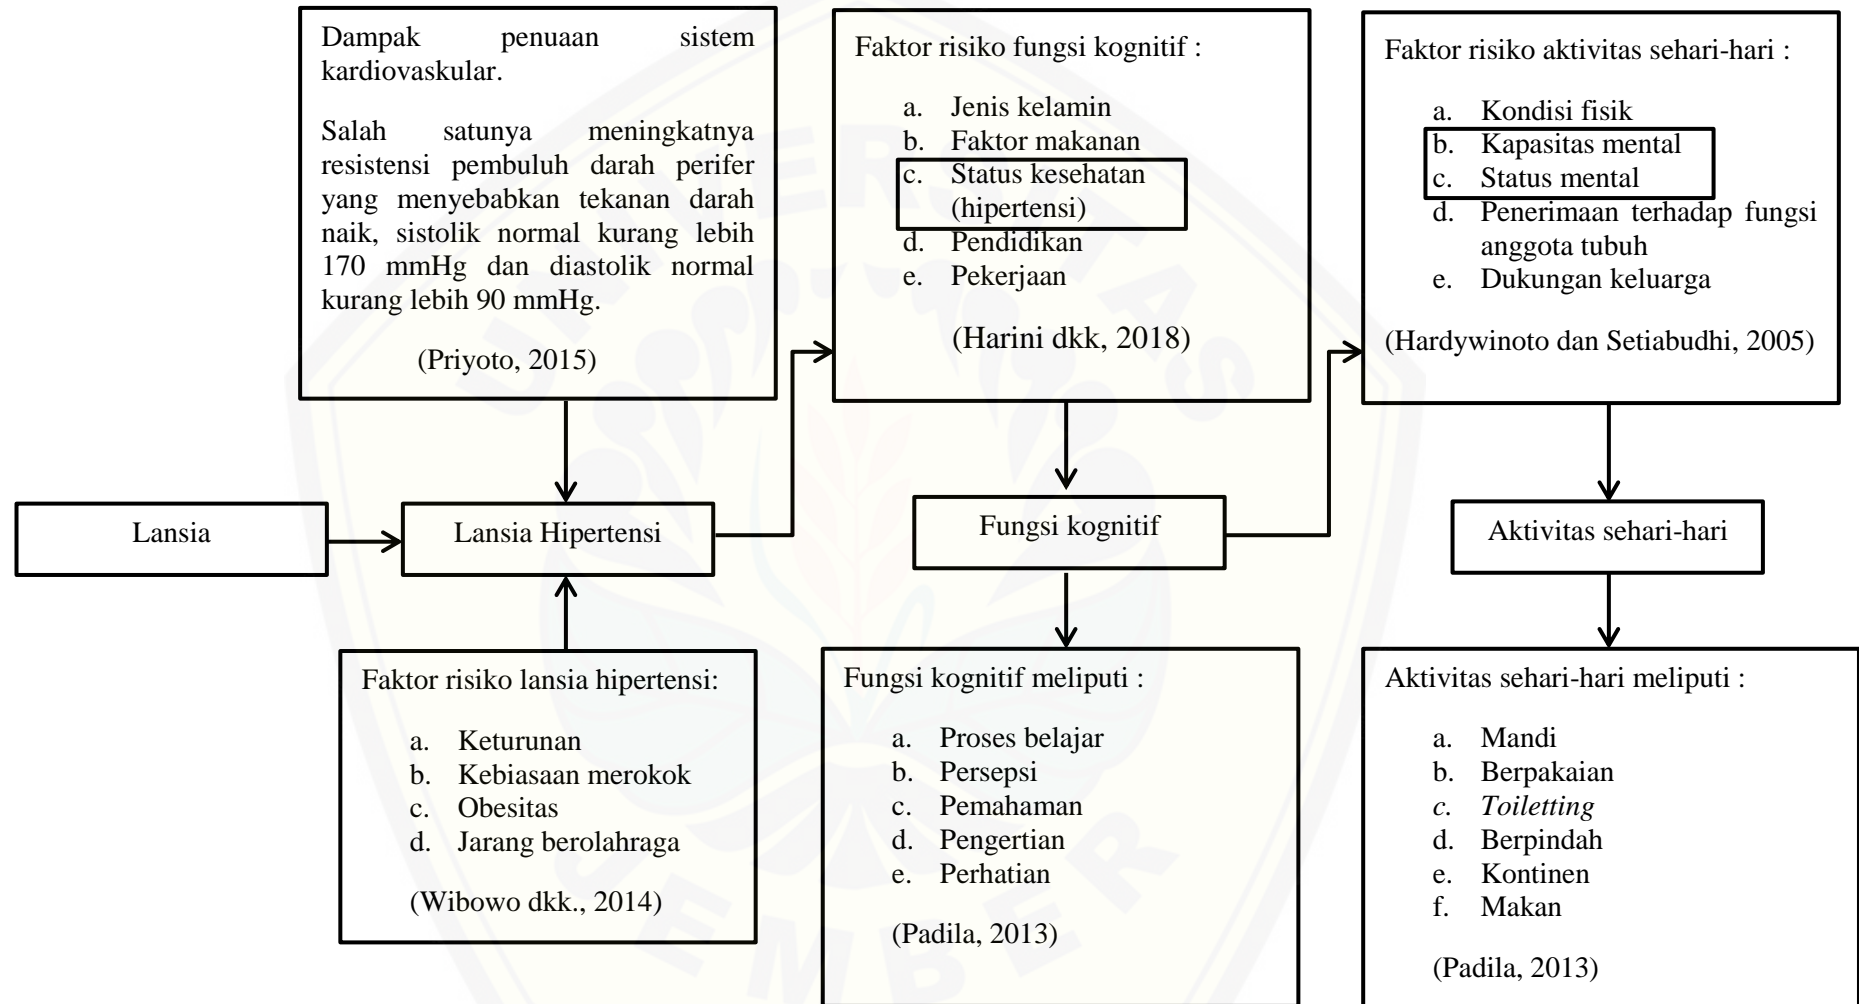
Dampak penuaan sistem kardiovaskular.

Salah satunya meningkatnya resistensi pembuluh darah perifer yang menyebabkan tekanan darah naik, sistolik normal kurang lebih 170 mmHg dan diastolik normal kurang lebih 90 mmHg.

(Priyoto, 2015)

Faktor risiko fungsi kognitif :

a. Jenis kelamin
b. Faktor makanan
c. Status kesehatan (hipertensi)
d. Pendidikan
e. Pekerjaan

(Harini dkk, 2018)

Faktor risiko aktivitas sehari-hari :

a. Kondisi fisik
b. Kapasitas mental
c. Status mental
d. Penerimaan terhadap fungsi anggota tubuh
e. Dukungan keluarga

(Hardywinoto dan Setiabudhi, 2005)

Lansia

Lansia Hipertensi

Fungsi kognitif

Aktivitas sehari-hari

Faktor risiko lansia hipertensi:

a. Keturunan
b. Kebiasaan merokok
c. Obesitas
d. Jarang berolahraga

(Wibowo dkk., 2014)

Fungsi kognitif meliputi :

a. Proses belajar
b. Persepsi
c. Pemahaman
d. Pengertian
e. Perhatian

(Padila, 2013)

Aktivitas sehari-hari meliputi :

a. Mandi
b. Berpakaian
c. Toiletting
d. Berpindah
e. Kontinen
f. Makan

(Padila, 2013)